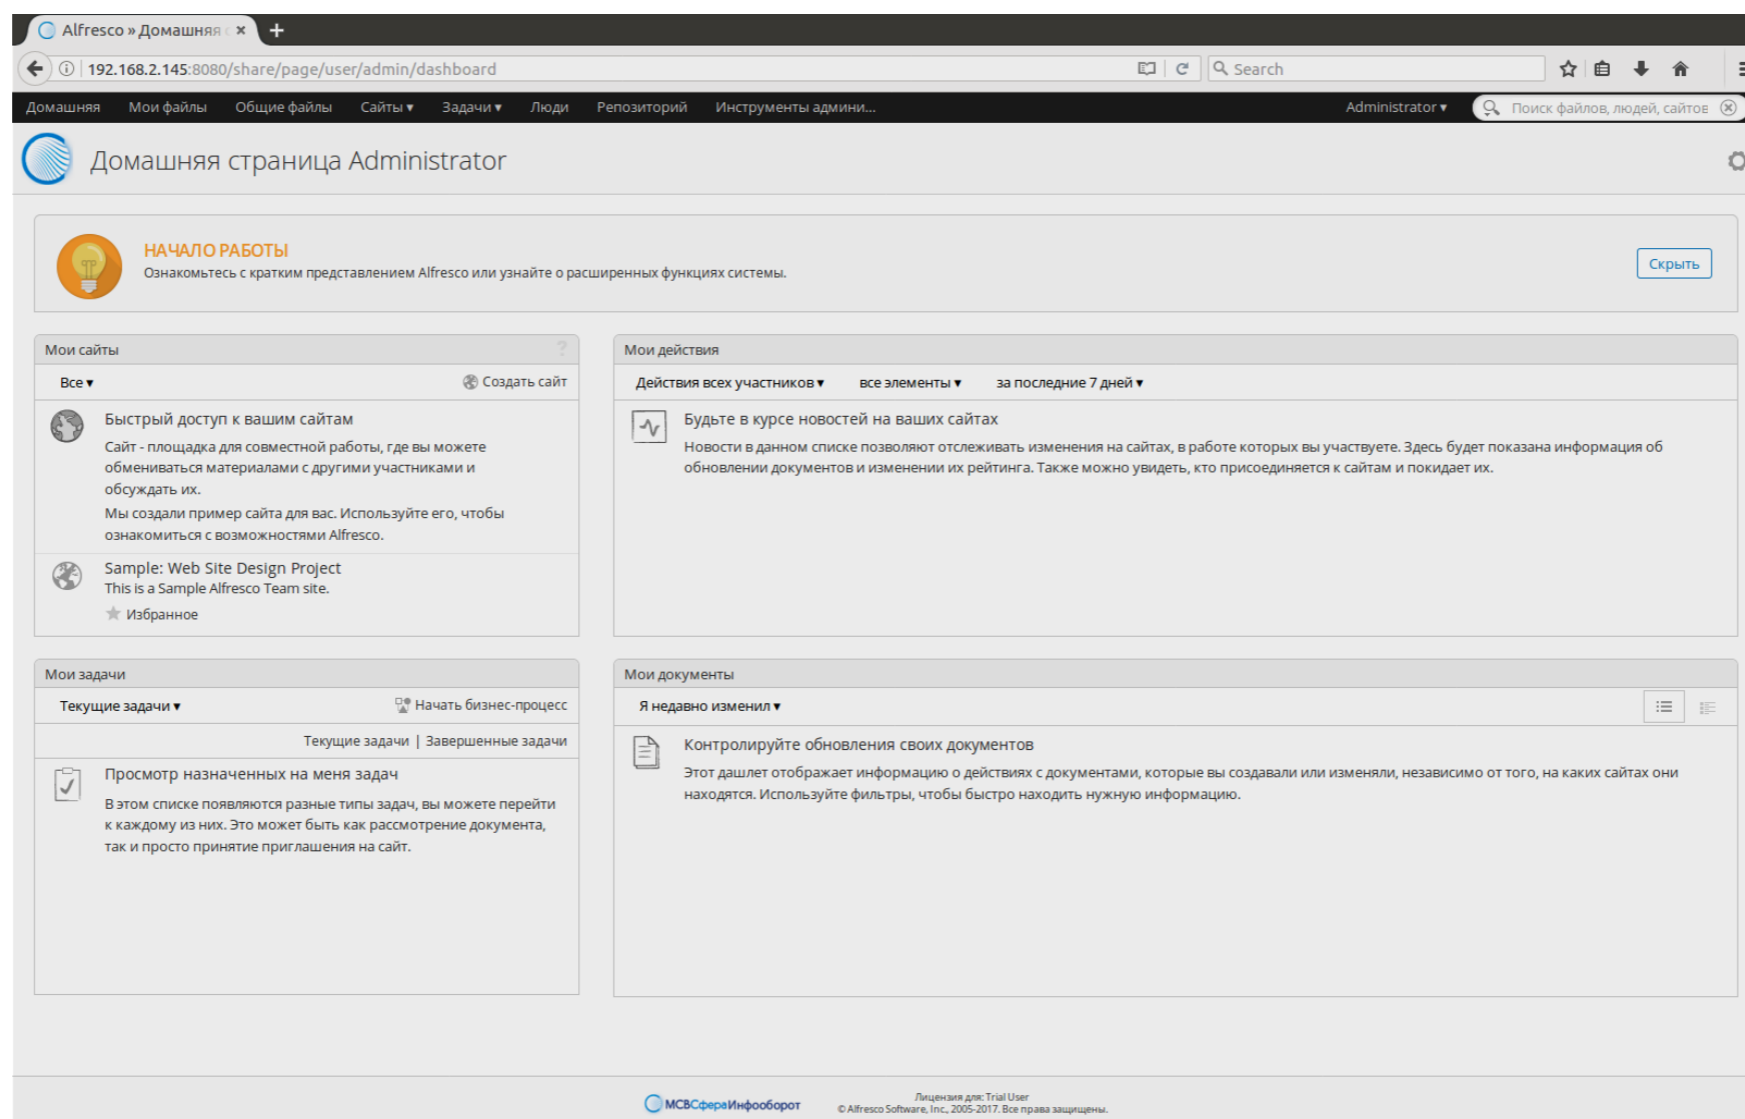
Alfresco » Домашняя ×

192.168.2.145:8080/share/page/user/admin/dashboard

Search

Домашняя Мои файлы Общие файлы Сайты ▾ Задачи ▾ Люди Репозиторий Инструменты админи...

Administrator ▾ Поиск файлов, людей, сайтов

Домашняя страница Administrator

НАЧАЛО РАБОТЫ
Ознакомьтесь с кратким представлением Alfresco или узнайте о расширенных функциях системы.

Скрыть

Мои сайты

Все ▾ Создать сайт

Быстрый доступ к вашим сайтам
Сайт - площадка для совместной работы, где вы можете обмениваться материалами с другими участниками и обсуждать их.
Мы создали пример сайта для вас. Используйте его, чтобы ознакомиться с возможностями Alfresco.

Sample: Web Site Design Project
This is a Sample Alfresco Team site.
Избранное

Мои действия

Действия всех участников ▾ все элементы ▾ за последние 7 дней ▾

Будьте в курсе новостей на ваших сайтах
Новости в данном списке позволяют отслеживать изменения на сайтах, в работе которых вы участвуете. Здесь будет показана информация об обновлении документов и изменении их рейтинга. Также можно увидеть, кто присоединяется к сайтам и покидает их.

Мои задачи

Текущие задачи ▾ Начать бизнес-процесс

Текущие задачи | Завершенные задачи

Просмотр назначенных на меня задач
В этом списке появляются разные типы задач, вы можете перейти к каждому из них. Это может быть как рассмотрение документа, так и просто принятие приглашения на сайт.

Мои документы

Я недавно изменил ▾

Контролируйте обновления своих документов
Этот дашлет отображает информацию о действиях с документами, которые вы создавали или изменяли, независимо от того, на каких сайтах они находятся. Используйте фильтры, чтобы быстро находить нужную информацию.

МСВСфераИнфооборот

Лицензия для: Trial User
© Alfresco Software, Inc., 2005-2017. Все права защищены.